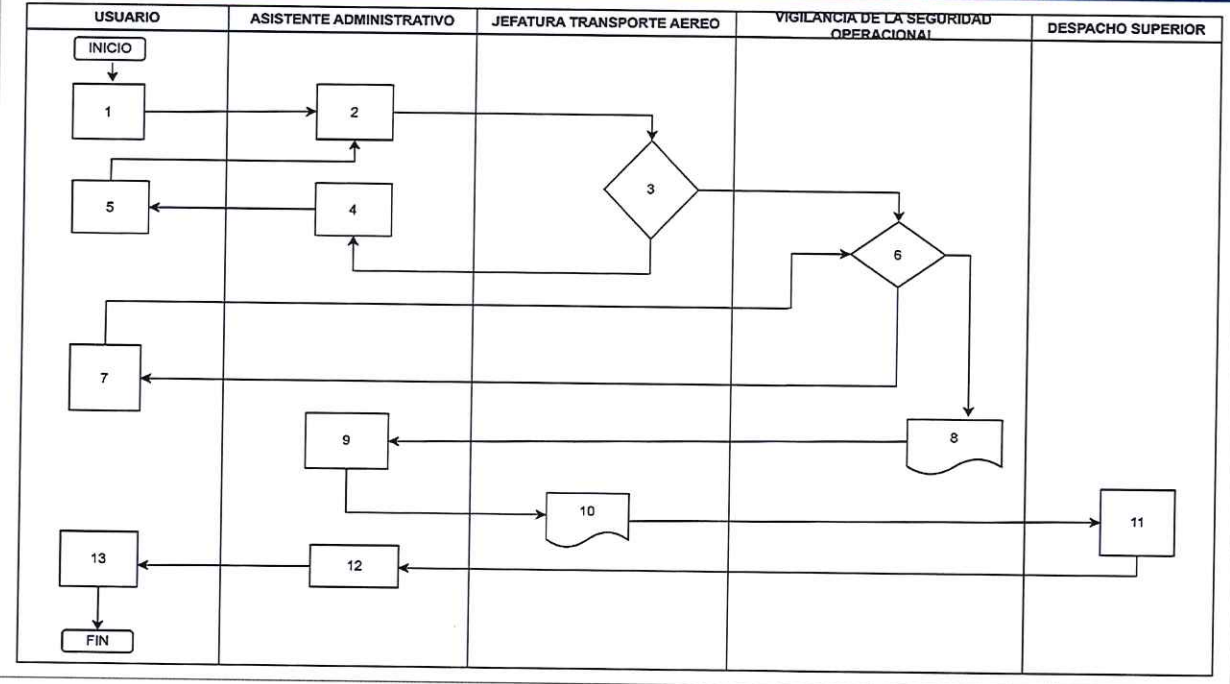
| USUARIO | ASISTENTE ADMINISTRATIVO | JEFATURA TRANSPORTE AEREO | VIGILANCIA DE LA SEGURIDAD OPERACIONAL | DESPACHO SUPERIOR |
|---|---|---|---|---|

INICIO

1

2

3

5

4

6

7

9

8

10

11

13

12

FIN